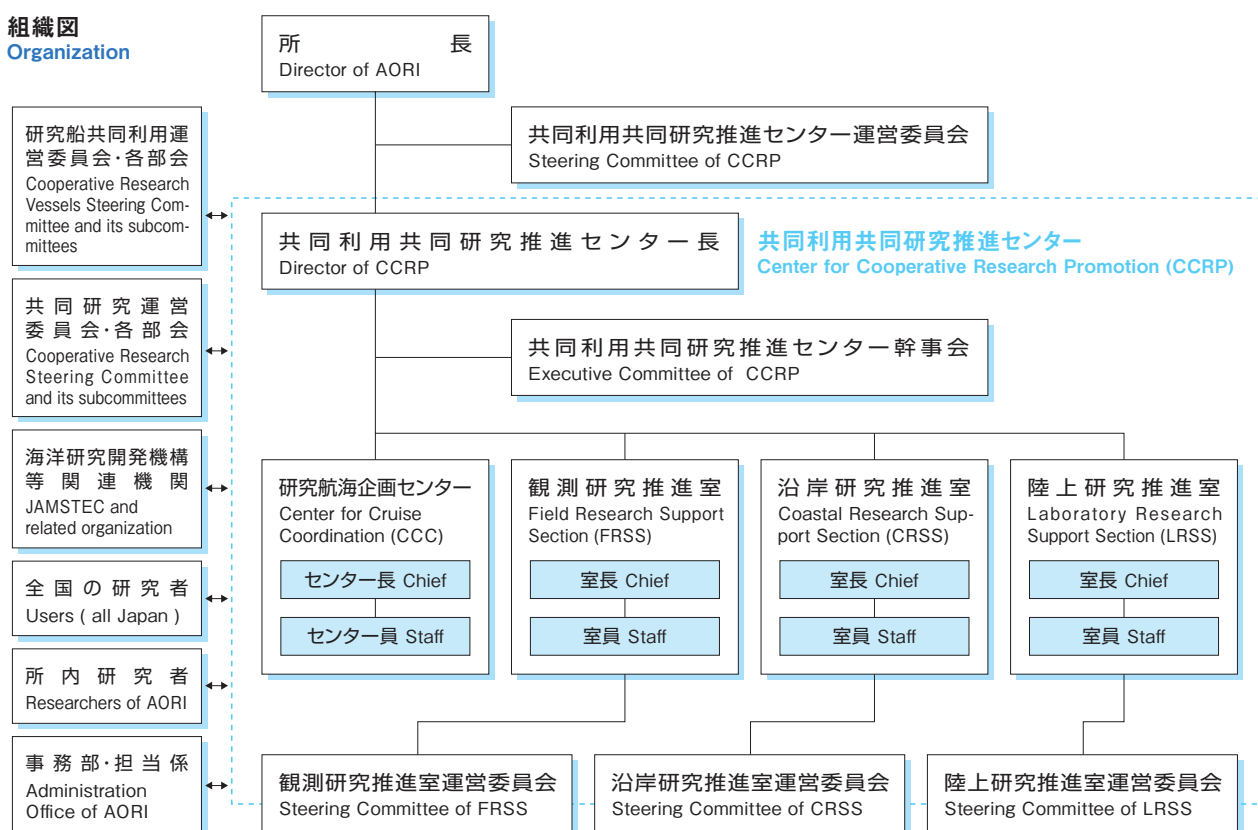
組織図
Organization

所　長
Director of AORI

共同利用共同研究推進センター運営委員会
Steering Committee of CCRP

研究船共同利用運営委員会・各部会
Cooperative Research Vessels Steering Committee and its subcommittees

共同研究運営委員会・各部会
Cooperative Research Steering Committee and its subcommittees

海洋研究開発機構等関連機関
JAMSTEC and related organization

全国の研究者
Users ( all Japan )

所内研究者
Researchers of AORI

事務部・担当係
Administration Office of AORI

共同利用共同研究推進センター長
Director of CCRP

共同利用共同研究推進センター
Center for Cooperative Research Promotion (CCRP)

共同利用共同研究推進センター幹事会
Executive Committee of CCRP

研究航海企画センター
Center for Cruise Coordination (CCC)
センター長 Chief
センター員 Staff

観測研究推進室
Field Research Support Section (FRSS)
室長 Chief
室員 Staff

沿岸研究推進室
Coastal Research Support Section (CRSS)
室長 Chief
室員 Staff

陸上研究推進室
Laboratory Research Support Section (LRSS)
室長 Chief
室員 Staff

観測研究推進室運営委員会
Steering Committee of FRSS

沿岸研究推進室運営委員会
Steering Committee of CRSS

陸上研究推進室運営委員会
Steering Committee of LRSS